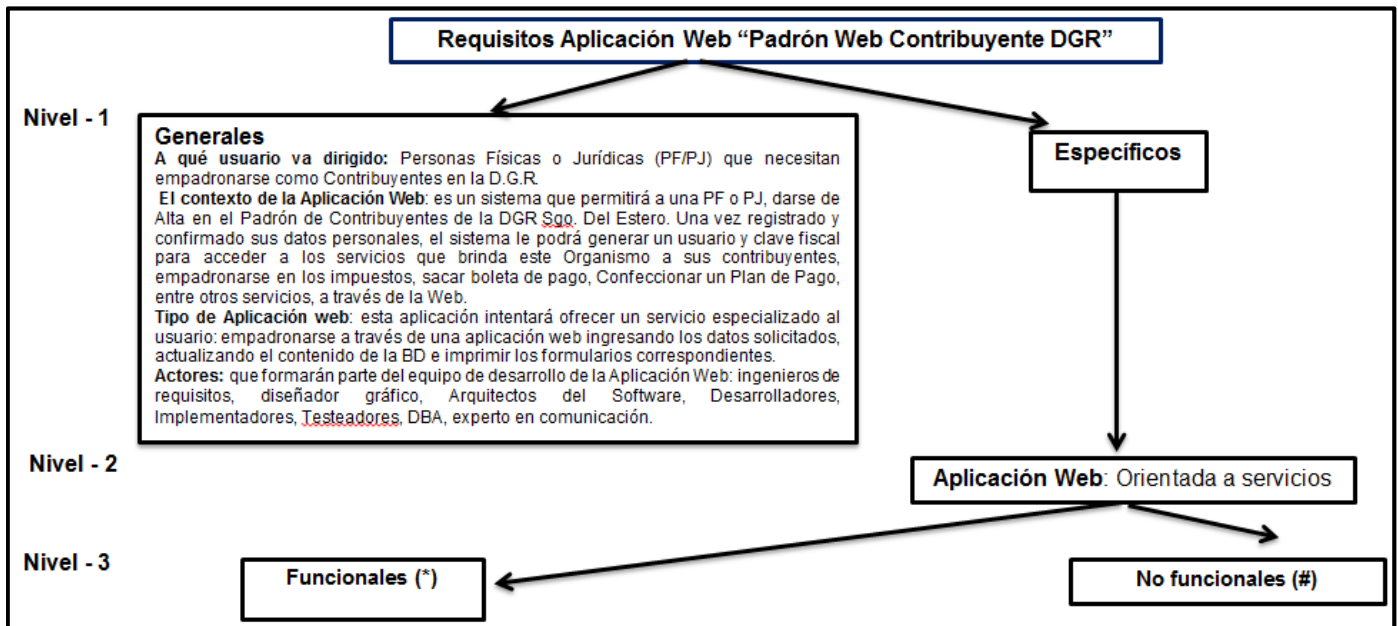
Requisitos Aplicación Web “Padrón Web Contribuyente DGR”

Nivel - 1

Generales
A qué usuario va dirigido: Personas Físicas o Jurídicas (PF/PJ) que necesitan empadronarse como Contribuyentes en la D.G.R.
El contexto de la Aplicación Web: es un sistema que permitirá a una PF o PJ, darse de Alta en el Padrón de Contribuyentes de la DGR Sgo. Del Estero. Una vez registrado y confirmado sus datos personales, el sistema le podrá generar un usuario y clave fiscal para acceder a los servicios que brinda este Organismo a sus contribuyentes, empadronarse en los impuestos, sacar boleta de pago, Confeccionar un Plan de Pago, entre otros servicios, a través de la Web.
Tipo de Aplicación web: esta aplicación intentará ofrecer un servicio especializado al usuario: empadronarse a través de una aplicación web ingresando los datos solicitados, actualizando el contenido de la BD e imprimir los formularios correspondientes.
Actores: que formarán parte del equipo de desarrollo de la Aplicación Web: ingenieros de requisitos, diseñador gráfico, Arquitectos del Software, Desarrolladores, Implementadores, Testeadores, DBA, experto en comunicación.

Específicos

Nivel - 2

Aplicación Web: Orientada a servicios

Nivel - 3

Funcionales (*)

No funcionales (#)